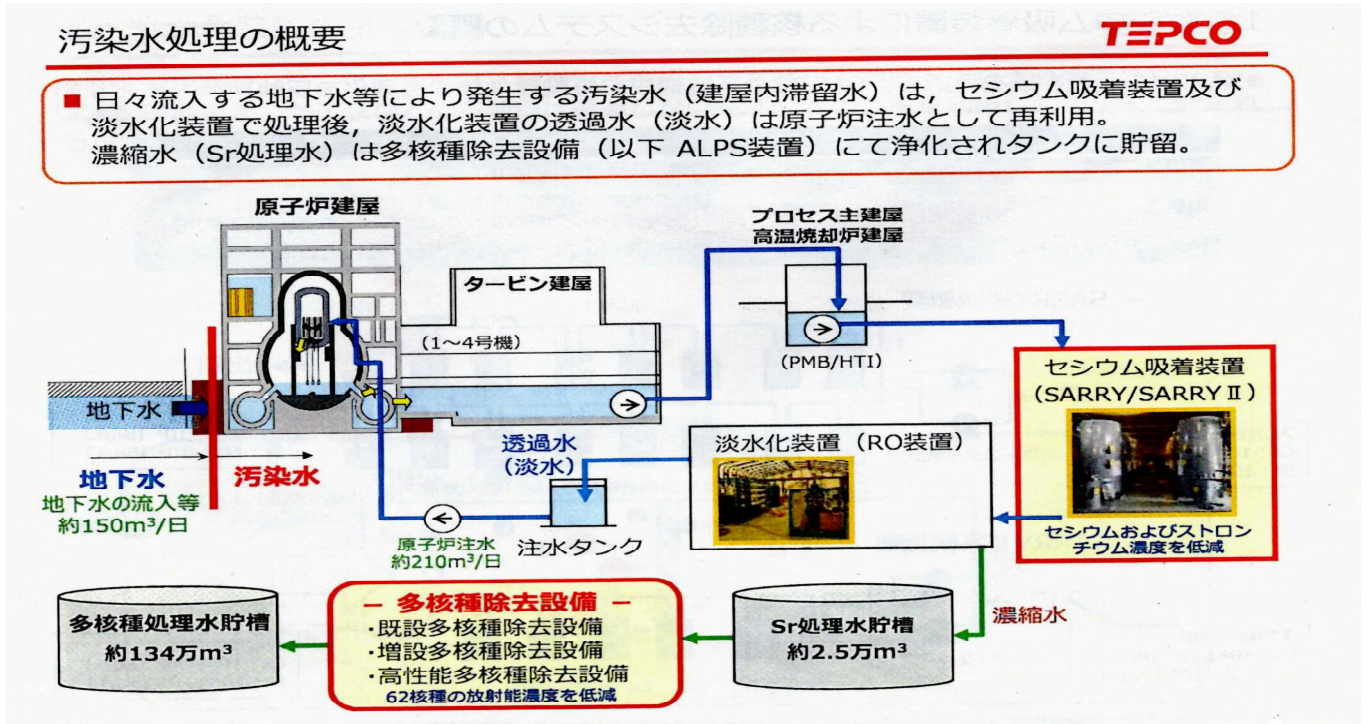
汚染水処理の概要

TEPCO

■ 日々流入する地下水等により発生する汚染水（建屋内滞留水）は，セシウム吸着装置及び淡水化装置で処理後，淡水化装置の透過水（淡水）は原子炉注水として再利用。濃縮水（Sr処理水）は多核種除去設備（以下 ALPS装置）にて浄化されタンクに貯留。

原子炉建屋

タービン建屋

（1～4号機）

プロセス主建屋
高温焼却炉建屋

(PMB/HTI)

セシウム吸着装置
（SARRY/SARRY Ⅱ）

セシウムおよびストロンチウム濃度を低減

地下水

地下水
地下水の流入等
約150m³/日

汚染水

透過水
（淡水）

淡水化装置（RO装置）

原子炉注水
約210m³/日

注水タンク

濃縮水

多核種処理水貯槽
約134万m³

－ 多核種除去設備 －
・既設多核種除去設備
・増設多核種除去設備
・高性能多核種除去設備
62核種の放射能濃度を低減

Sr処理水貯槽
約2.5万m³